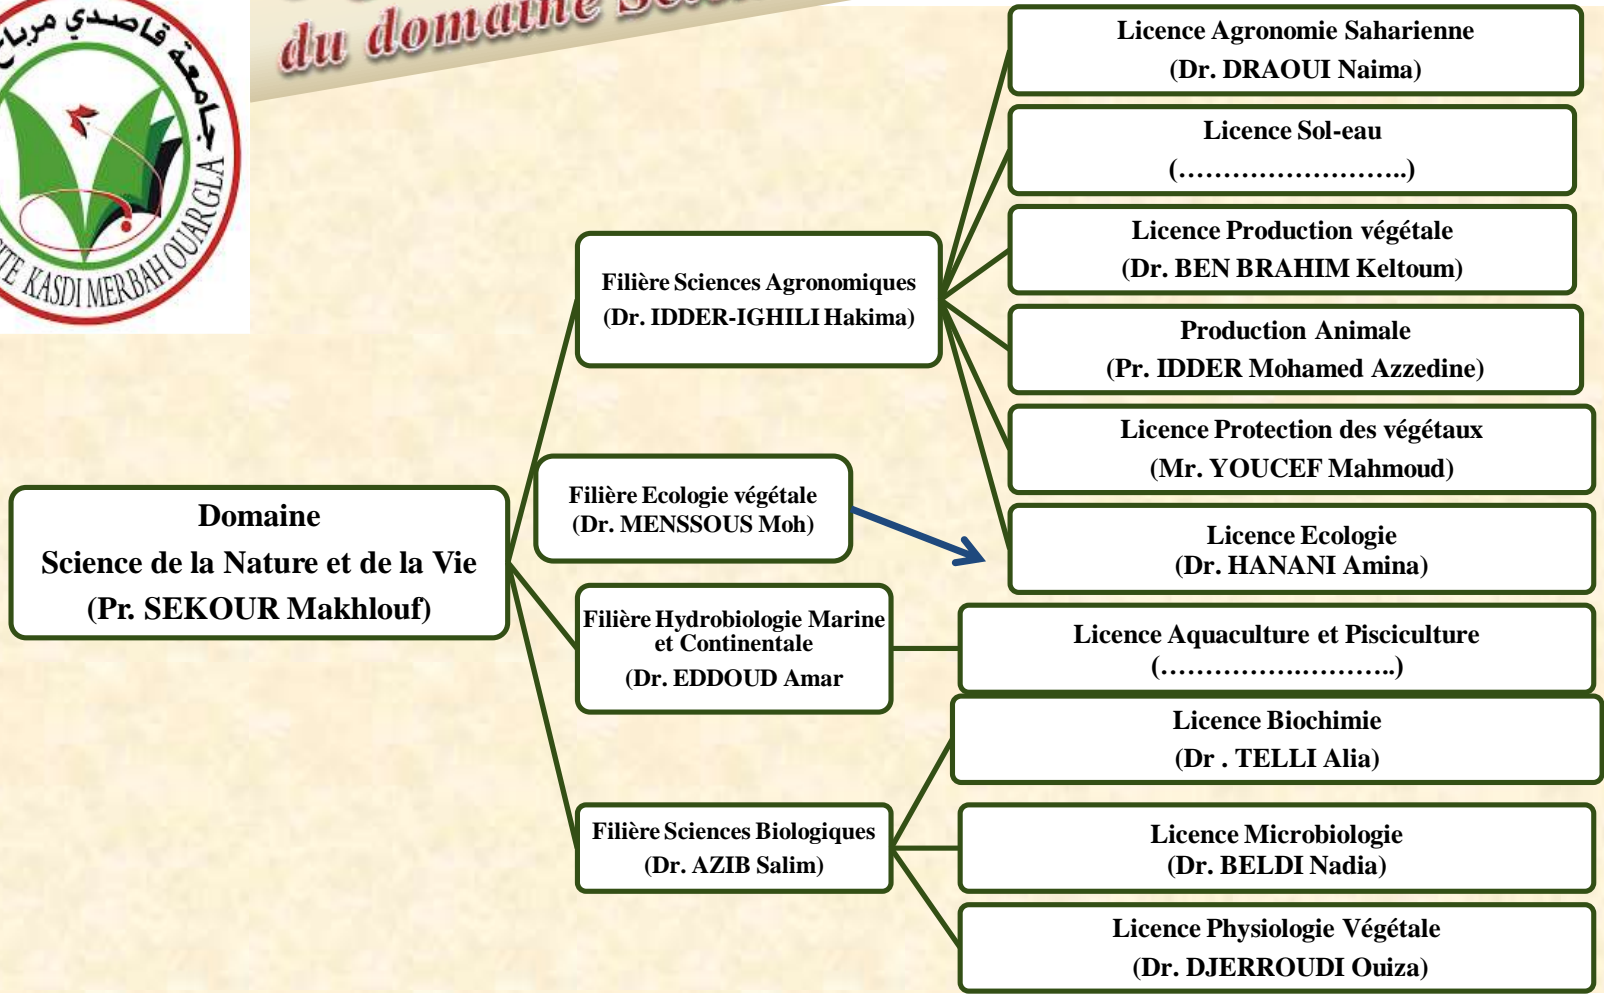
جامعة قاصدي مرباح
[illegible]TE KASDI MERBAH OUARGLA

du domaine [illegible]

Domaine
Science de la Nature et de la Vie
(Pr. SEKOUR Makhlouf)

Filière Sciences Agronomiques
(Dr. IDDER-IGHILI Hakima)

Filière Ecologie végétale
(Dr. MENSSOUS Moh)

Filière Hydrobiologie Marine et Continentale
(Dr. EDDOUD Amar

Filière Sciences Biologiques
(Dr. AZIB Salim)

Licence Agronomie Saharienne
(Dr. DRAOUI Naima)

Licence Sol-eau
(……………………..)

Licence Production végétale
(Dr. BEN BRAHIM Keltoum)

Production Animale
(Pr. IDDER Mohamed Azzedine)

Licence Protection des végétaux
(Mr. YOUCEF Mahmoud)

Licence Ecologie
(Dr. HANANI Amina)

Licence Aquaculture et Pisciculture
(……………………..)

Licence Biochimie
(Dr . TELLI Alia)

Licence Microbiologie
(Dr. BELDI Nadia)

Licence Physiologie Végétale
(Dr. DJERROUDI Ouiza)